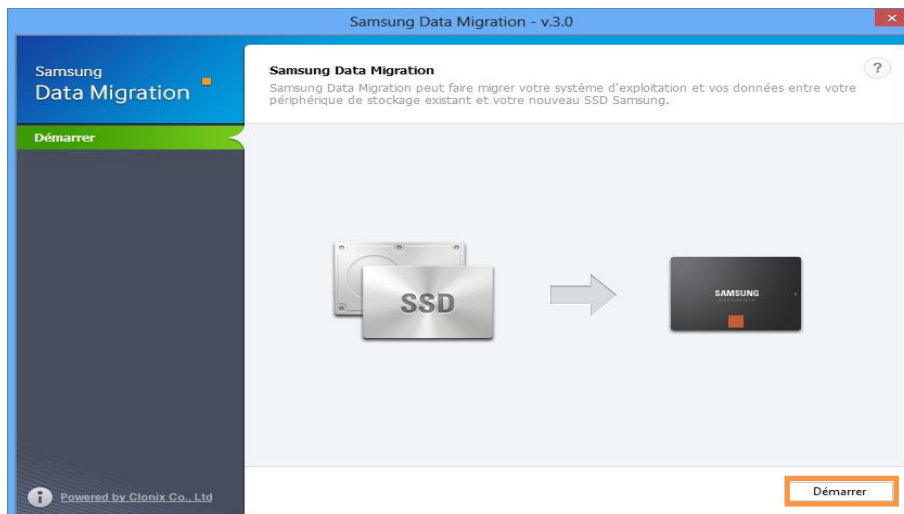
Samsung Data Migration - v.3.0

Samsung
Data Migration

Démarrer

Samsung Data Migration

Samsung Data Migration peut faire migrer votre système d'exploitation et vos données entre votre périphérique de stockage existant et votre nouveau SSD Samsung.

?

SSD

SAMSUNG

Powered by Clonix Co., Ltd

Démarrer